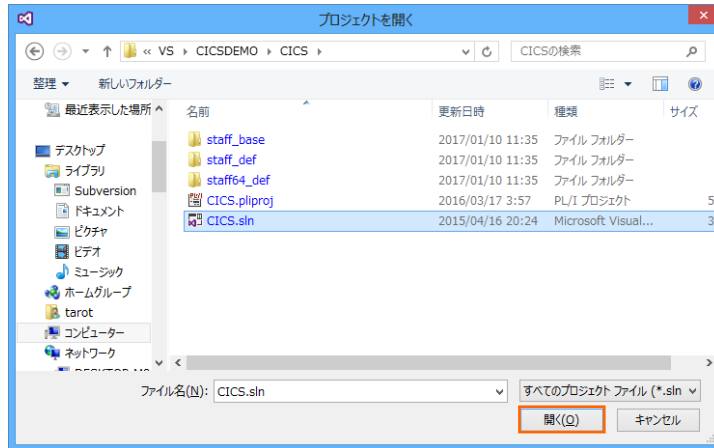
プロジェクトを開く

« VS › CICSDEMO › CICS ›

CICSの検索

整理 ▾ 新しいフォルダー

最近表示した場所

デスクトップ
ライブラリ
Subversion
ドキュメント
ピクチャ
ビデオ
ミュージック
ホームグループ
tarot
コンピューター
ネットワーク

| 名前 | 更新日時 | 種類 | サイズ |
|---|---|---|---|
| staff_base | 2017/01/10 11:35 | ファイル フォルダー | |
| staff_def | 2017/01/10 11:35 | ファイル フォルダー | |
| staff64_def | 2017/01/10 11:35 | ファイル フォルダー | |
| CICS.pliproj | 2016/03/17 3:57 | PL/I プロジェクト | 5 |
| CICS.sln | 2015/04/16 20:24 | Microsoft Visual... | 3 |

ファイル名(N): CICS.sln

すべてのプロジェクト ファイル (*.sln

開く(O) キャンセル